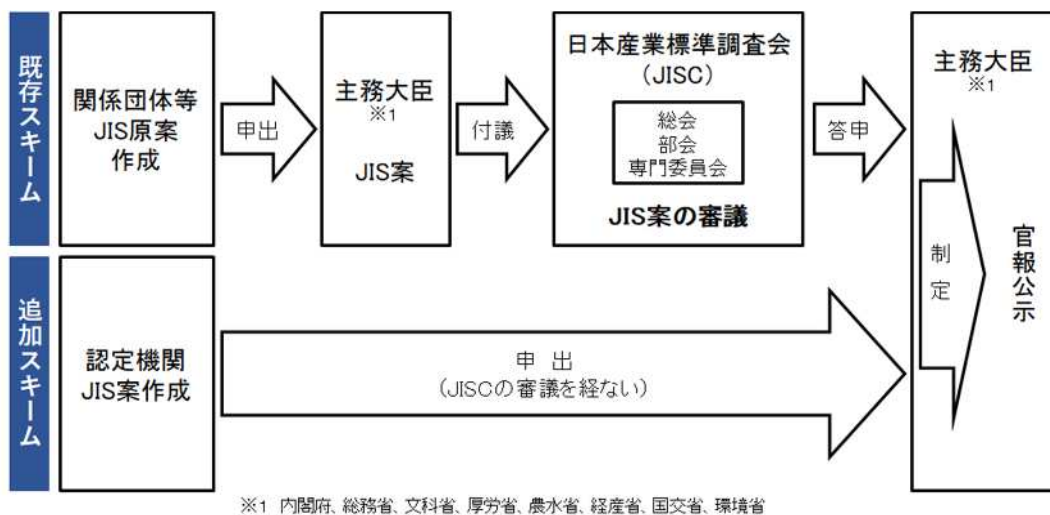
既存スキーム

関係団体等
JIS原案
作成

申出

主務大臣
※1
JIS案

付議

日本産業標準調査会
(JISC)

総会
部会
専門委員会

JIS案の審議

答申

主務大臣
※1

制定

官報公示

追加スキーム

認定機関
JIS案作成

申 出
(JISCの審議を経ない)

※1 内閣府、総務省、文科省、厚労省、農水省、経産省、国交省、環境省